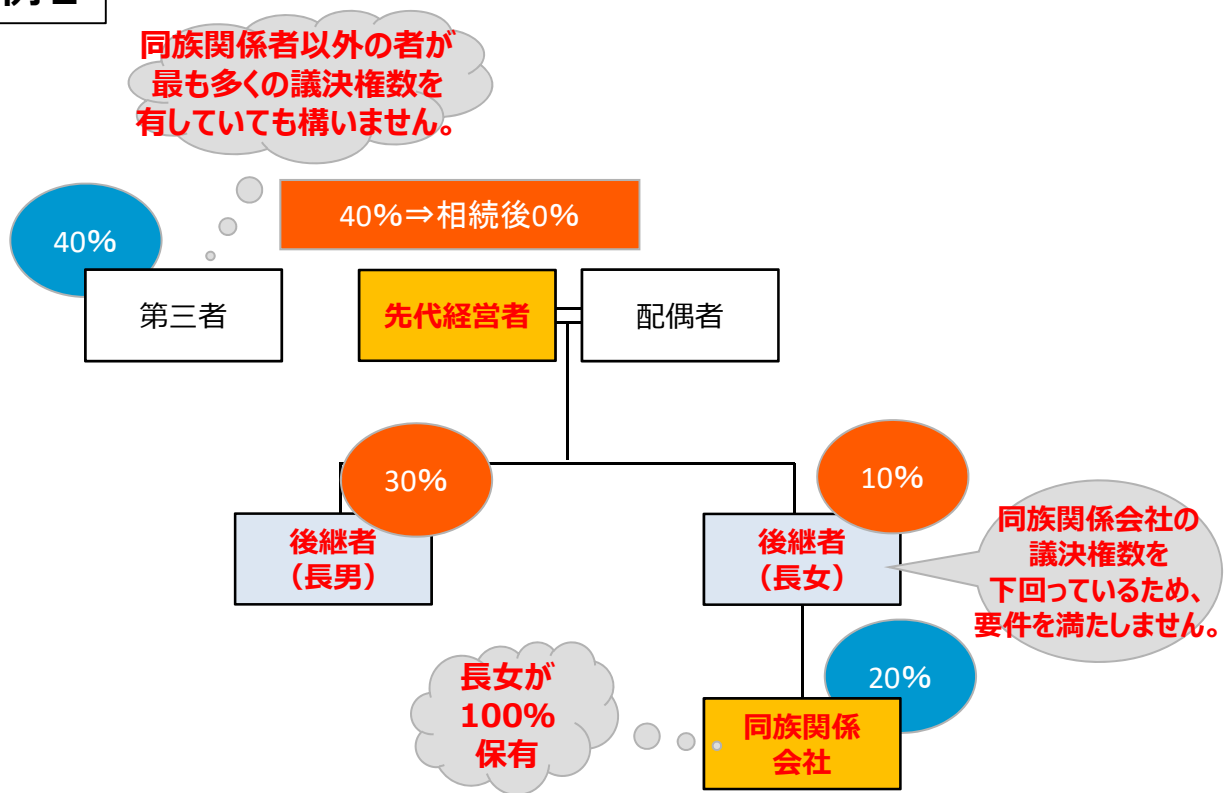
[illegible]

同族関係者以外の者が最も多くの議決権数を有していても構いません。

40%⇒相続後0%

40%

第三者

先代経営者

配偶者

30%

後継者（長男）

10%

後継者（長女）

同族関係会社の議決権数を下回っているため、要件を満たしません。

20%

長女が100%保有

同族関係会社